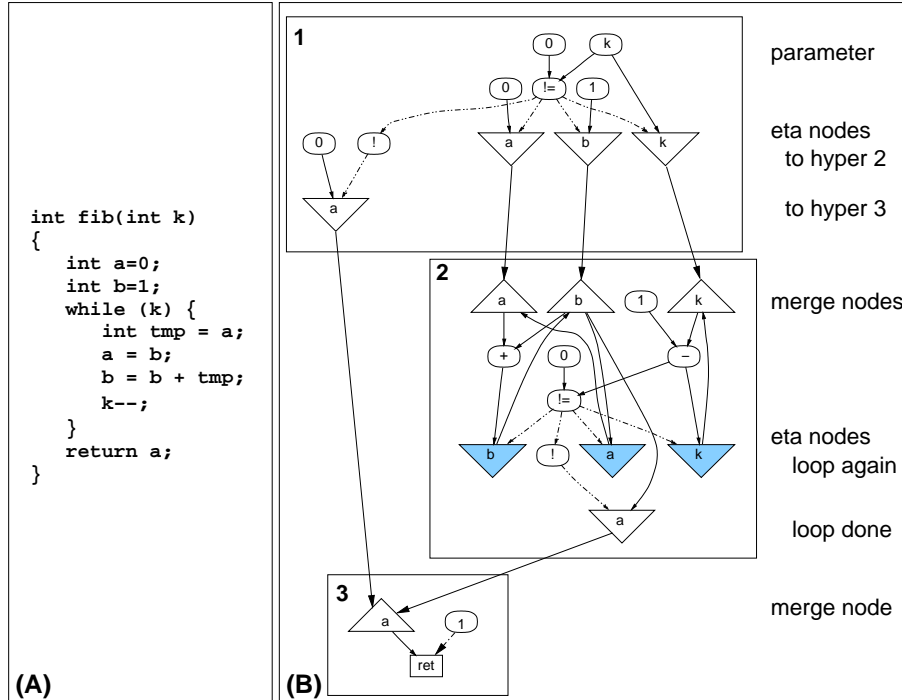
int fib(int k)
{
    int a=0;
    int b=1;
    while (k) {
        int tmp = a;
        a = b;
        b = b + tmp;
        k--;
    }
    return a;
}

(A)

1

0 k

0 != 1

0 !

a b k

a

parameter

eta nodes
to hyper 2

to hyper 3

2

a b 1 k

+ 0 -

!=

b ! a k

a

merge nodes

eta nodes
loop again

loop done

3

a 1

ret

merge node

(B)